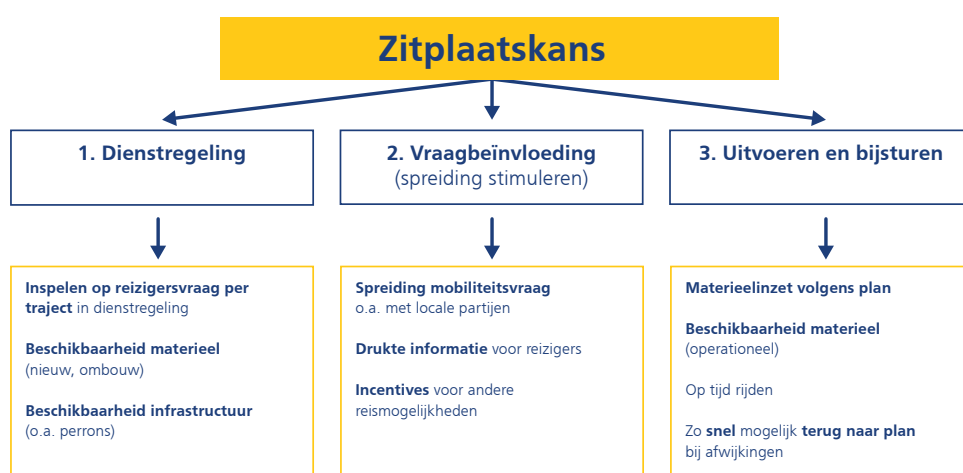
Zitplaatskans

1. Dienstregeling

2. Vraagbeïnvloeding
(spreiding stimuleren)

3. Uitvoeren en bijsturen

Inspelen op reizigersvraag per traject in dienstregeling

Beschikbaarheid materieel
(nieuw, ombouw)

Beschikbaarheid infrastructuur
(o.a. perrons)

Spreiding mobiliteitsvraag
o.a. met locale partijen

Drukte informatie voor reizigers

Incentives voor andere reismogelijkheden

Materieelinzet volgens plan

Beschikbaarheid materieel
(operationeel)

Op tijd rijden

Zo snel mogelijk terug naar plan bij afwijkingen